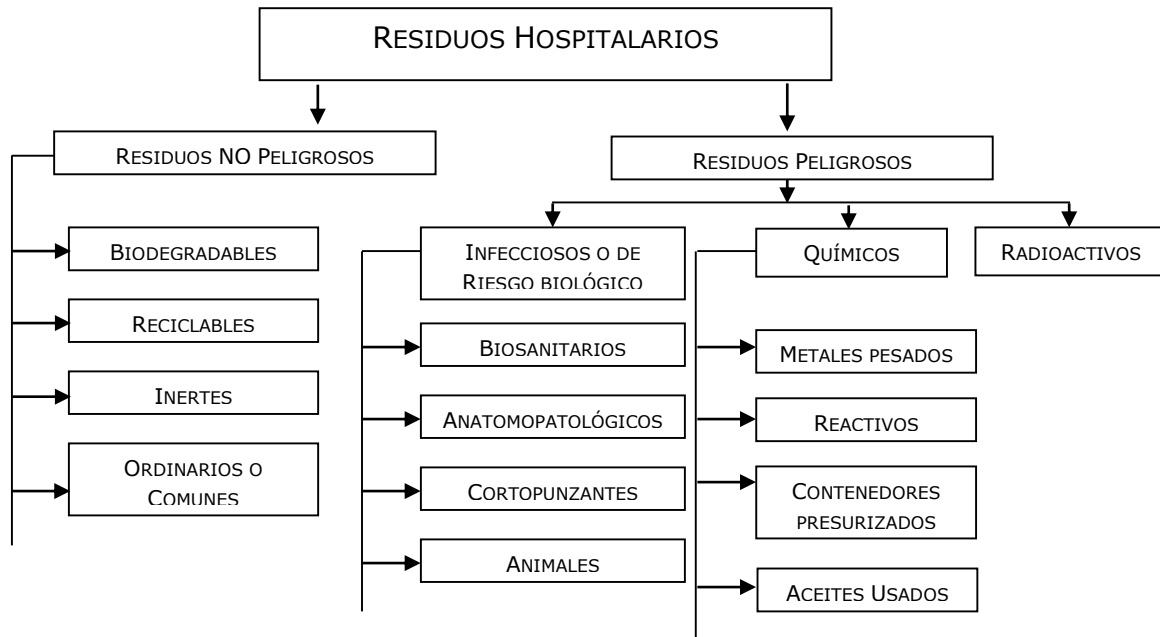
Residuos Hospitalarios

Residuos NO Peligrosos

Biodegradables

Reciclables

Inertes

Ordinarios o Comunes

Residuos Peligrosos

Infecciosos o de Riesgo biológico

Biosanitarios

Anatomopatológicos

Cortopunzantes

Animales

Químicos

Metales pesados

Reactivos

Contenedores presurizados

Aceites Usados

Radioactivos